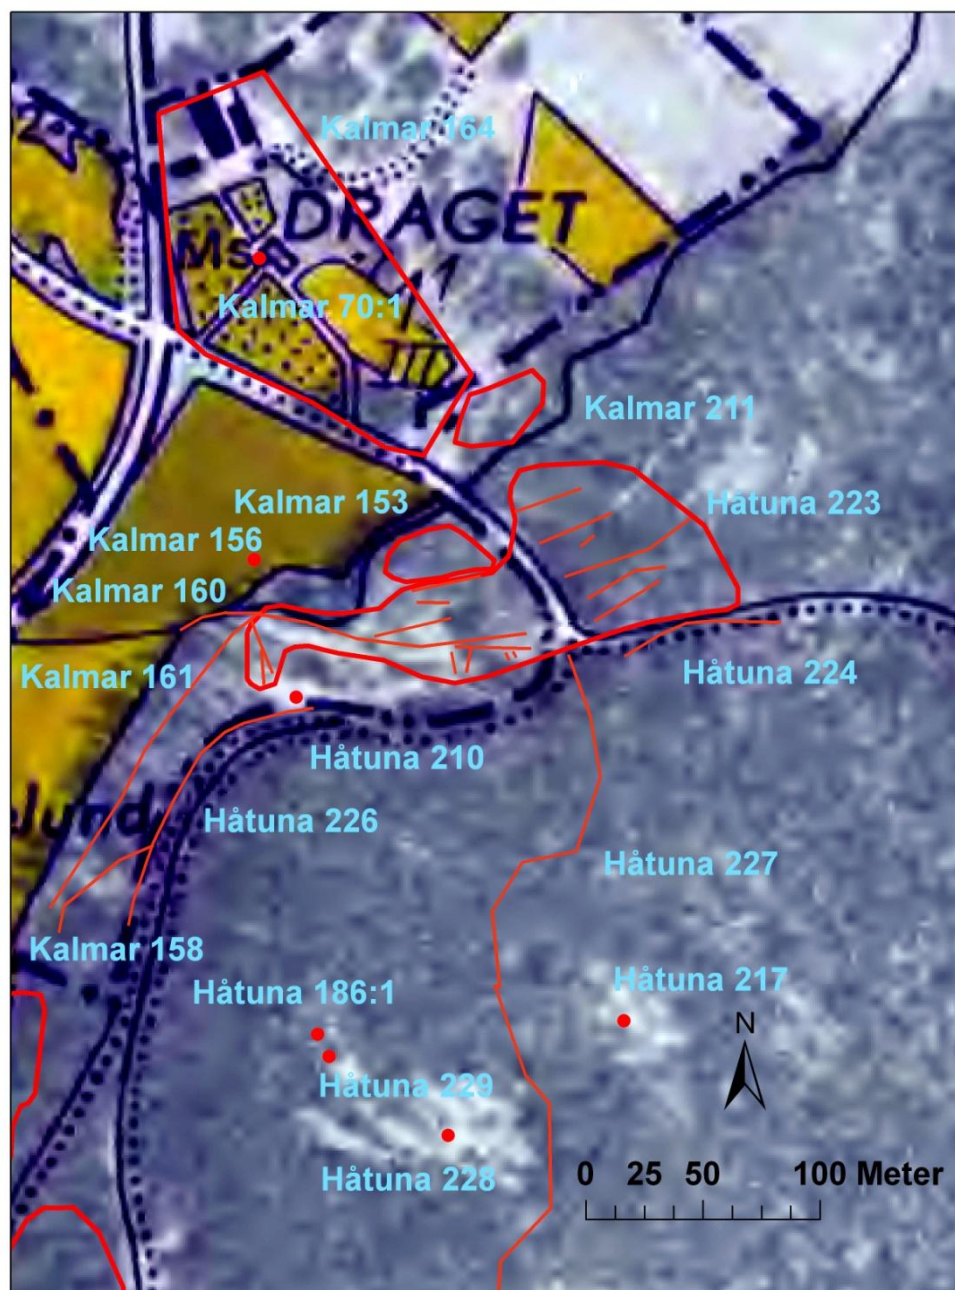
Kalmar 164
DRAGET
Ms
Kalmar 70:1
Kalmar 211
Kalmar 153
Håtuna 223
Kalmar 156
Kalmar 160
Kalmar 161
Håtuna 224
Håtuna 210
lund
Håtuna 226
Håtuna 227
Kalmar 158
Håtuna 186:1
Håtuna 217
N
Håtuna 229
Håtuna 228
0 25 50 100 Meter